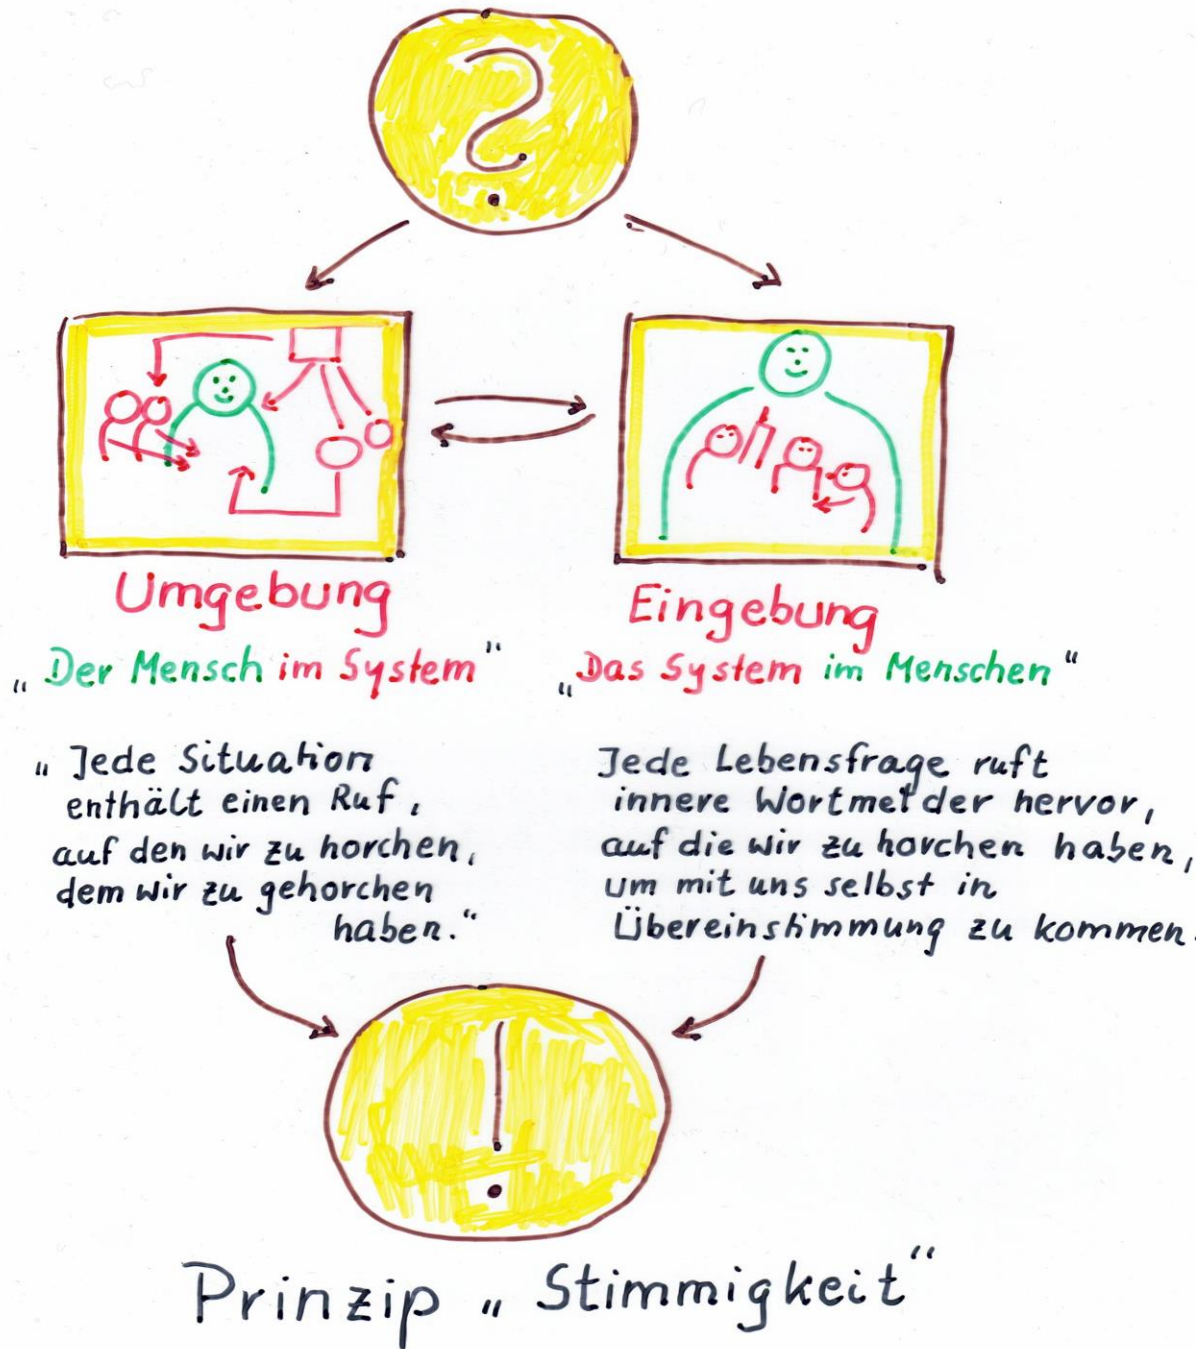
Umgebung
„Der Mensch im System"

Eingebung
„Das System im Menschen"

„Jede Situation enthält einen Ruf, auf den wir zu horchen, dem wir zu gehorchen haben."

Jede Lebensfrage ruft innere Wortmelder hervor, auf die wir zu horchen haben, um mit uns selbst in Übereinstimmung zu kommen.

Prinzip „Stimmigkeit"